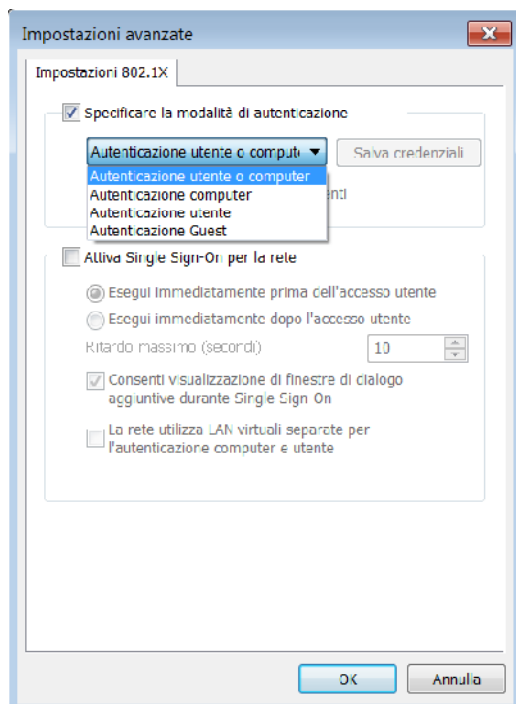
Impostazioni avanzate

Impostazioni 802.1X

Specificare la modalità di autenticazione

Autenticazione utente o compute

Salva credenziali

Autenticazione utente o computer
Autenticazione computer
Autenticazione utente
Autenticazione Guest

enti

Attiva Single Sign-On per la rete

Esegui immediatamente prima dell'accesso utente

Esegui immediatamente dopo l'accesso utente

Ritardo massimo (secondi)

10

Consenti visualizzazione di finestre di dialogo aggiuntive durante Single Sign On

La rete utilizza LAN virtuali separate per l'autenticazione computer e utente

OK

Annulla